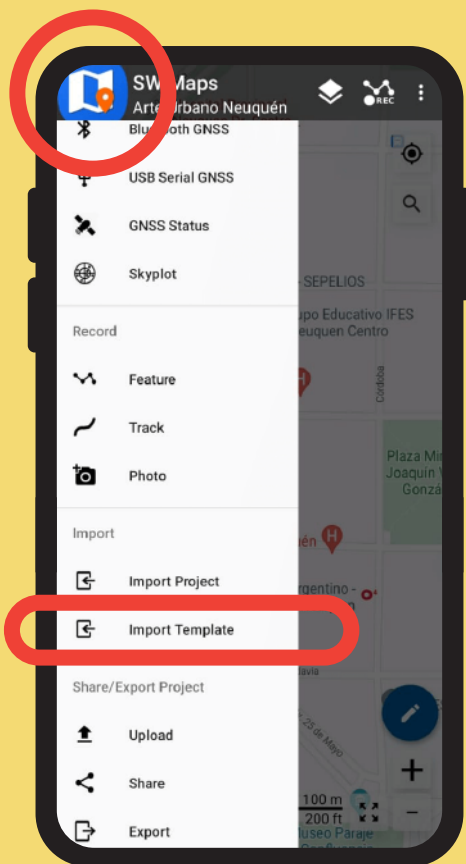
SW Maps
Arte Urbano Neuquén

REC

Bluetooth GNSS

USB Serial GNSS

GNSS Status

Skyplot

Record

Feature

Track

Photo

Import

Import Project

Import Template

Share/Export Project

Upload

Share

Export

SEPELIOS

upo Educativo IFES
euquen Centro

Córdoba

Plaza Mi
Joaquín V
Gonzá

ún

rgentino -

avia

25 de Mayo

100 m
200 ft

useo Paraje